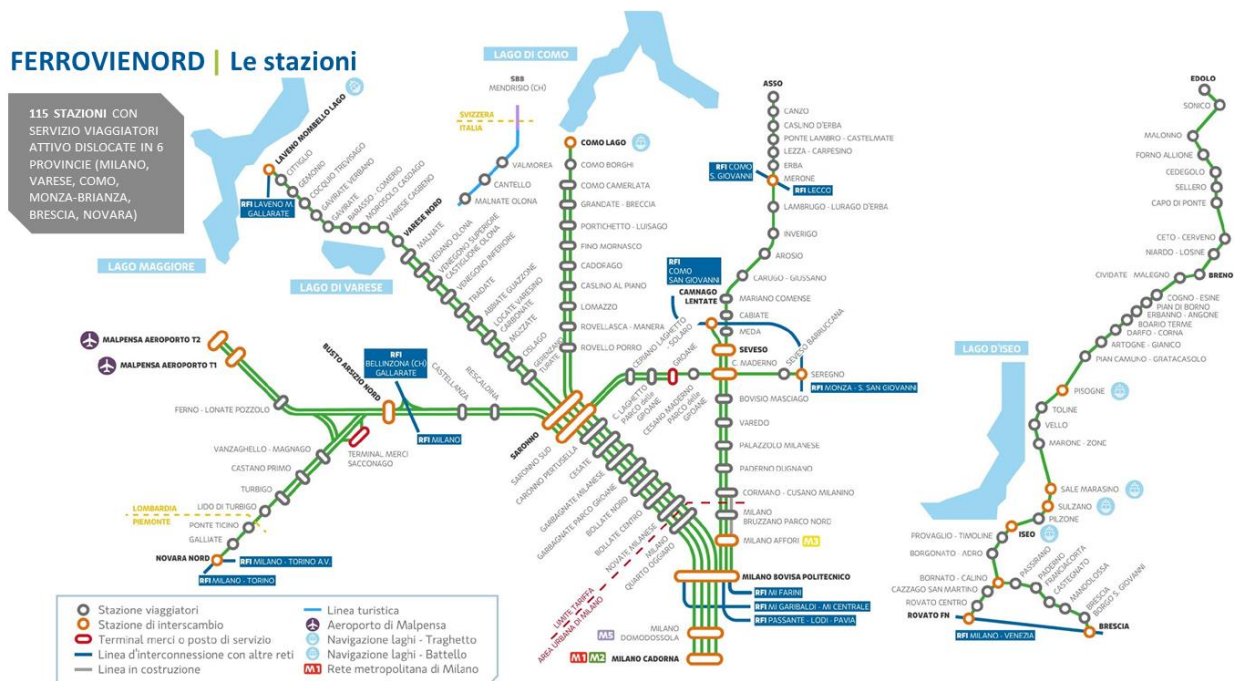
FERROVIENORD | Le stazioni

115 STAZIONI CON SERVIZIO VIAGGIATORI ATTIVO DISLOCATE IN 6 PROVINCIE (MILANO, VARESE, COMO, MONZA-BRIANZA, BRESCIA, NOVARA)

LAGO DI COMO
SBB MENDRISIO (CH)
SVIZZERA
ITALIA
VALMOREA
CANTELLO
MALNATE OLONA

LAVENO MOMBELLO LAGO
CITTIGLIO
GEMONIO
COCQUIO TREVISAGO
GAVIRATE VERBANO
GAVIRATE
BARASSO - COMERIO
MOROSOLO CASCIAGO
VARESE CASBENO
VARESE NORD
RFI LAVENO M. GALLARATE
LAGO MAGGIORE
LAGO DI VARESE
MALNATE
VEDANO OLONA
VENEGONO SUPERIORE CASTIGLIONE OLONA
VENEGONO INFERIORE
TRADATE
ABBIATE GUAZZONE
LOCATE VARESINO CARBONATE
MOZZATE
CISLAGO
GERENZANO TURATE

COMO LAGO
COMO BORGHI
COMO CAMERLATA
GRANDATE - BRECCIA
PORTICHETTO - LUISAGO
FINO MORNASCO
CADORAGO
CASLINO AL PIANO
LOMAZZO
ROVELLASCA - MANERA
ROVELLO PORRO

ASSO
CANZO
CASLINO D'ERBA
PONTE LAMBRO - CASTELMARTE
LEZZA - CARPESINO
ERBA
RFI COMO S. GIOVANNI
MERONE
RFI LECCO
LAMBRUGO - LURAGO D'ERBA
INVERIGO
AROSIO
RFI COMO SAN GIOVANNI
CAMNAGO LENTATE
CARUGO - GIUSSANO
MARIANO COMENSE
CABIATE
MEDA
SEVESO BARRUCCANA
SEVESO
C. MADERNO
SEREGNO
RFI MONZA - S. SAN GIOVANNI
BOVISIO MASCIAGO
VAREDO
PALAZZOLO MILANESE
PADERNO DUGNANO
CORMANO - CUSANO MILANINO
MILANO BRUZZANO PARCO NORD
MILANO AFFORI
M3

MALPENSA AEROPORTO T2
MALPENSA AEROPORTO T1
BUSTO ARSIZIO NORD
RFI BELLINZONA (CH) GALLARATE
CASTELLANZA
RESCALDINA
FERNO - LONATE POZZOLO
RFI MILANO
TERMINAL MERCI SACCONAGO
VANZAGHELLO - MAGNAGO
CASTANO PRIMO
TURBIGO
LOMBARDIA
PIEMONTE
LIDO DI TURBIGO
PONTE TICINO
GALLIATE
NOVARA NORD
RFI MILANO - TORINO A.V.
RFI MILANO - TORINO

SARONNO
CERIANO LAGHETTO - SOLARO
GROANE
C. LAGHETTO PARCO delle GROANE
CESANO MADERNO PARCO delle GROANE
SARONNO SUD
CARONNO PERTUSELLA
CESATE
GARBAGNATE MILANESE
GARBAGNATE PARCO GROANE
BOLLATE NORD
BOLLATE CENTRO
NOVATE MILANESE
MILANO QUARTO OGGIARO
LIMITE TARIFFA AREA URBANA DI MILANO
MILANO BOVISA POLITECNICO
RFI MI FARINI
RFI MI GARIBALDI - MI CENTRALE
RFI PASSANTE - LODI - PAVIA
MILANO DOMODOSSOLA
M5
M1 M2 MILANO CADORNA

EDOLO
SONICO
MALONNO
FORNO ALLIONE
CEDEGOLO
SELLERO
CAPO DI PONTE
CETO - CERVENO
NIARDO - LOSINE
BRENO
CIVIDATE - MALEGNO
COGNO - ESINE
PIAN DI BORNO
ERBANNO - ANGONE
BOARIO TERME
DARFO - CORNA
ARTOGNE - GIANICO
PIAN CAMUNO - GRATACASOLO
LAGO D'ISEO
PISOGNE
TOLINE
VELLO
MARONE - ZONE
SALE MARASINO
SULZANO
PILZONE
ISEO
PROVAGLIO - TIMOLINE
BORGONATO - ADRO
BORNATO - CALINO
CAZZAGO SAN MARTINO
ROVATO CENTRO
ROVATO FN
PASSIRANO
PADERNO FRANCIACORTA
CASTEGNATO
MANDOLOSSA
BRESCIA BORGO S. GIOVANNI
BRESCIA
RFI MILANO - VENEZIA

Stazione viaggiatori
Stazione di interscambio
Terminal merci o posto di servizio
Linea d'interconnessione con altre reti
Linea in costruzione
Linea turistica
Aeroporto di Malpensa
Navigazione laghi - Traghetto
Navigazione laghi - Battello
M1 Rete metropolitana di Milano